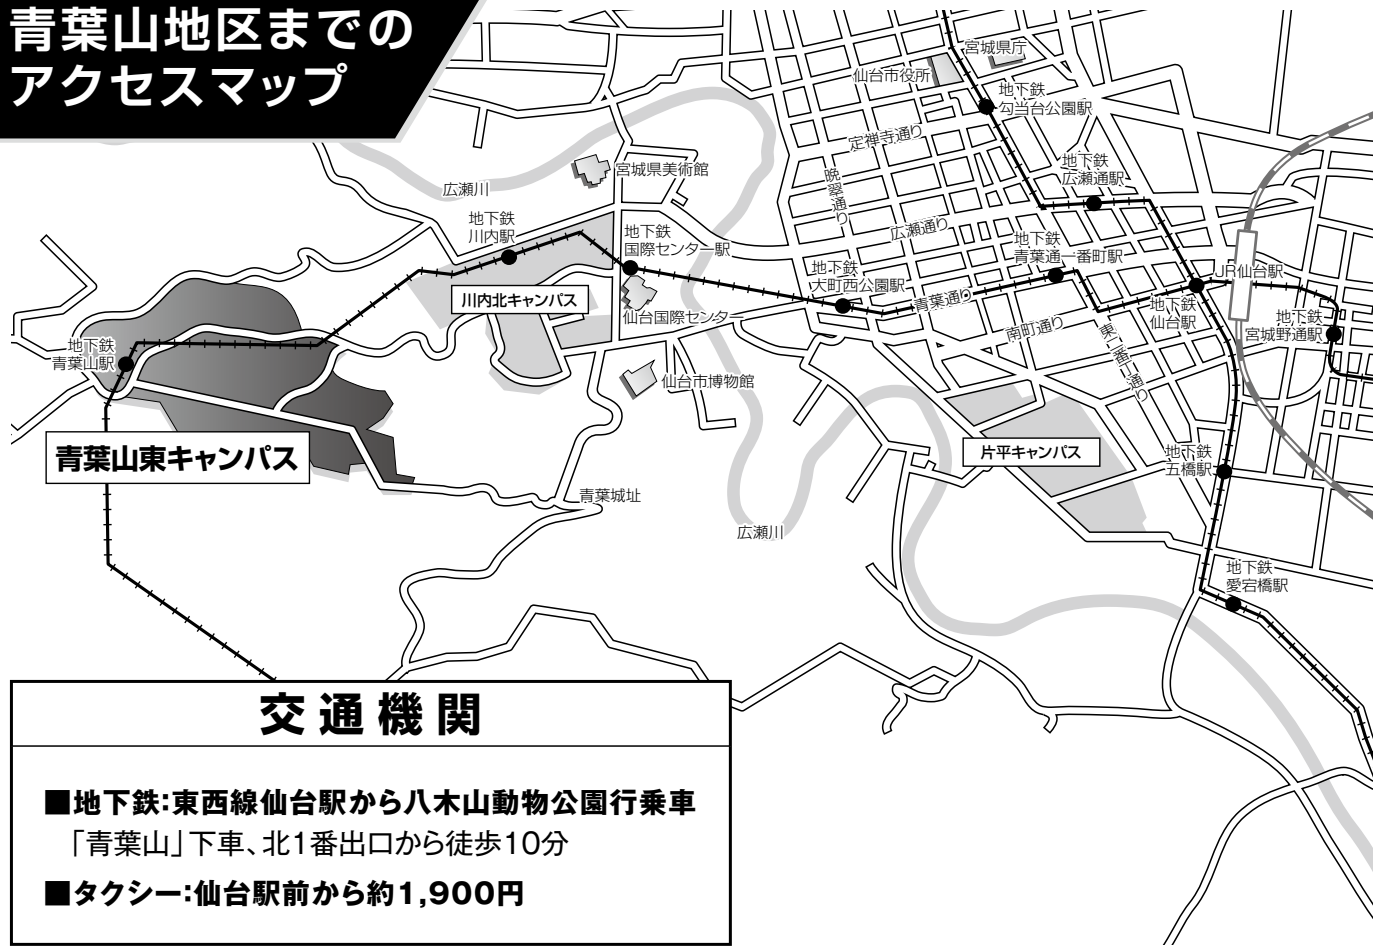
青葉山地区までのアクセスマップ

宮城県庁
仙台市役所
地下鉄勾当台公園駅
定禅寺通り
地下鉄広瀬通駅
宮城県美術館
広瀬川
晩翠通り
地下鉄川内駅
地下鉄国際センター駅
広瀬通り
地下鉄青葉通一番町駅
JR仙台駅
地下鉄大町西公園駅
川内北キャンパス
仙台国際センター
青葉通り
地下鉄仙台駅
地下鉄宮城野通駅
地下鉄青葉山駅
南町通り
東二番丁通り
仙台市博物館
青葉山東キャンパス
片平キャンパス
地下鉄五橋駅
青葉城址
広瀬川
地下鉄愛宕橋駅

交通機関

■地下鉄:東西線仙台駅から八木山動物公園行乗車
「青葉山」下車、北1番出口から徒歩10分
■タクシー:仙台駅前から約1,900円